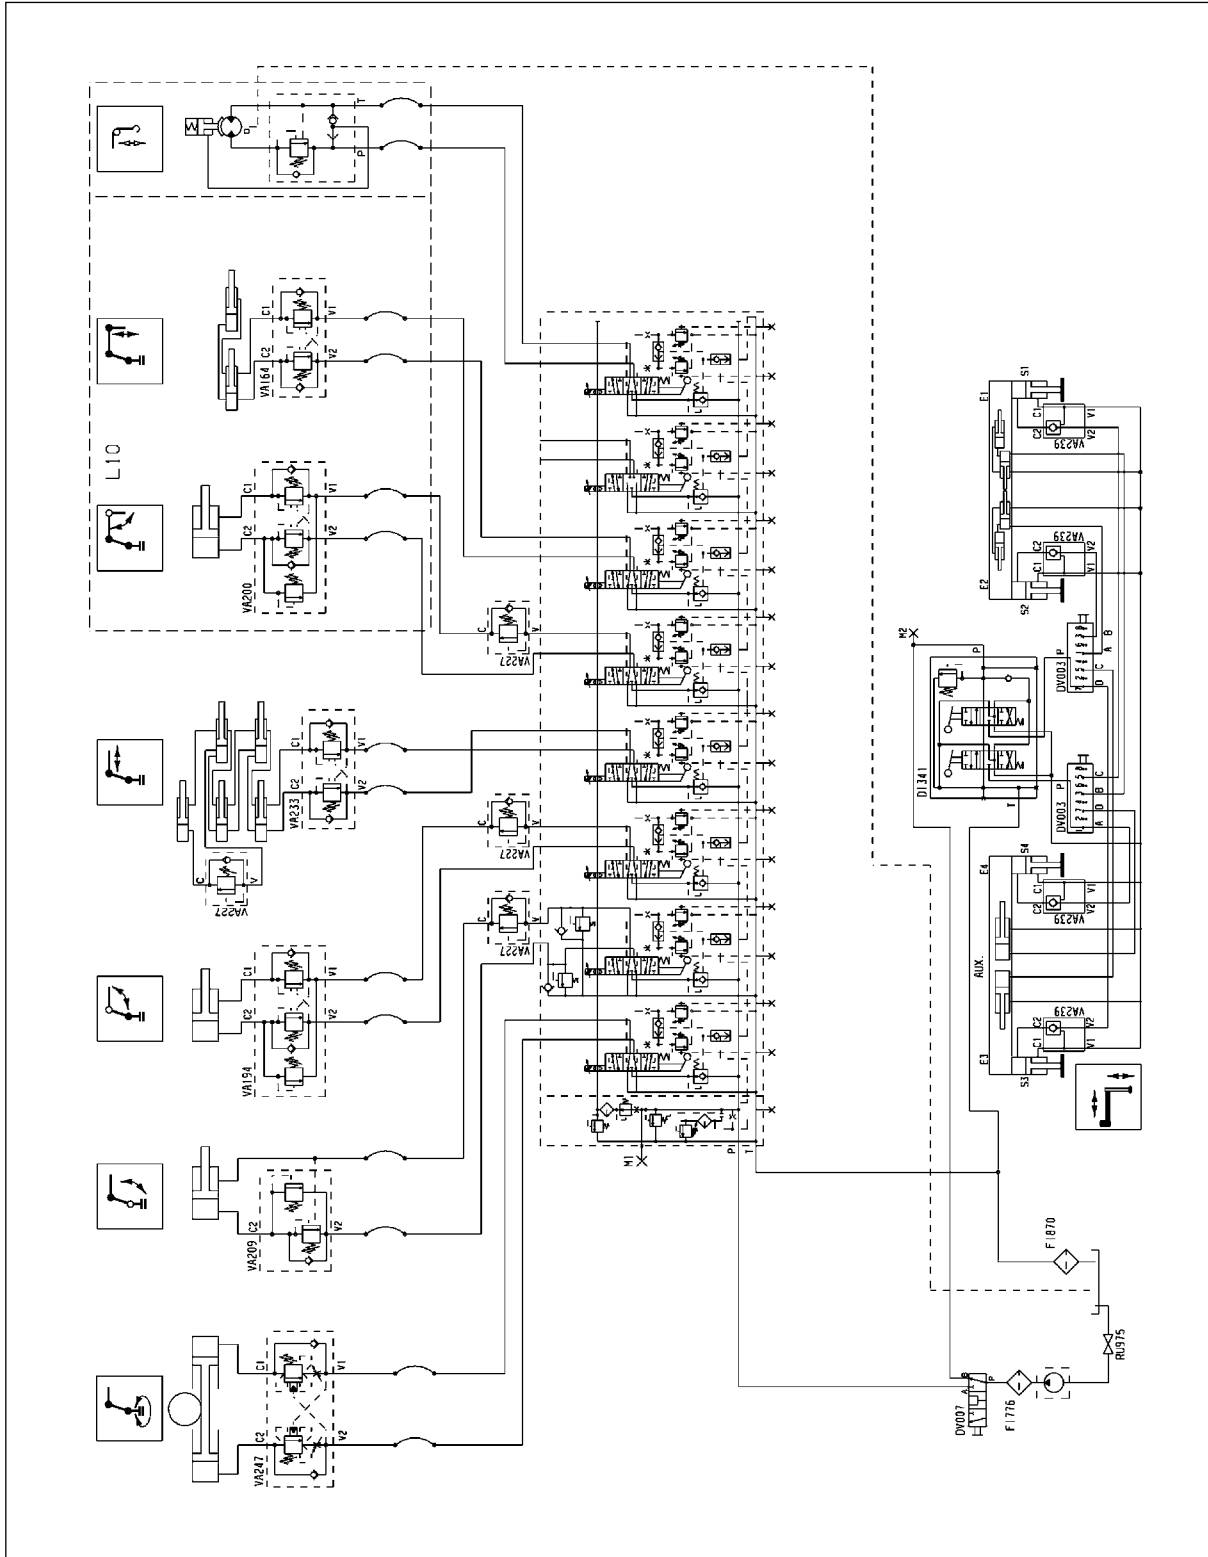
L10

VA164
C1
C2
V1
V2

VA200
C1
C2
V1
V2

VA227
C
V

VA233
C1
C2
V1
V2

VA227
C
V

VA227
C
V

VA194
C1
C2
V1
V2

VA209
C2
V2

VA247
C1
C2
V1
V2

M1
P
T

M2
DI341
P
T

DV003
P
T
A
B
C
D

DV003
P
T
A
B
C
D

E1
S1
C1
C2
V1
V2
VA239

E2
S2
C1
C2
V1
V2
VA239

E4
S4
C1
C2
V1
V2
VA239

AUX.

E3
S3
C1
C2
V1
V2
VA239

FI870

RU975

DV007
FI776
A
P